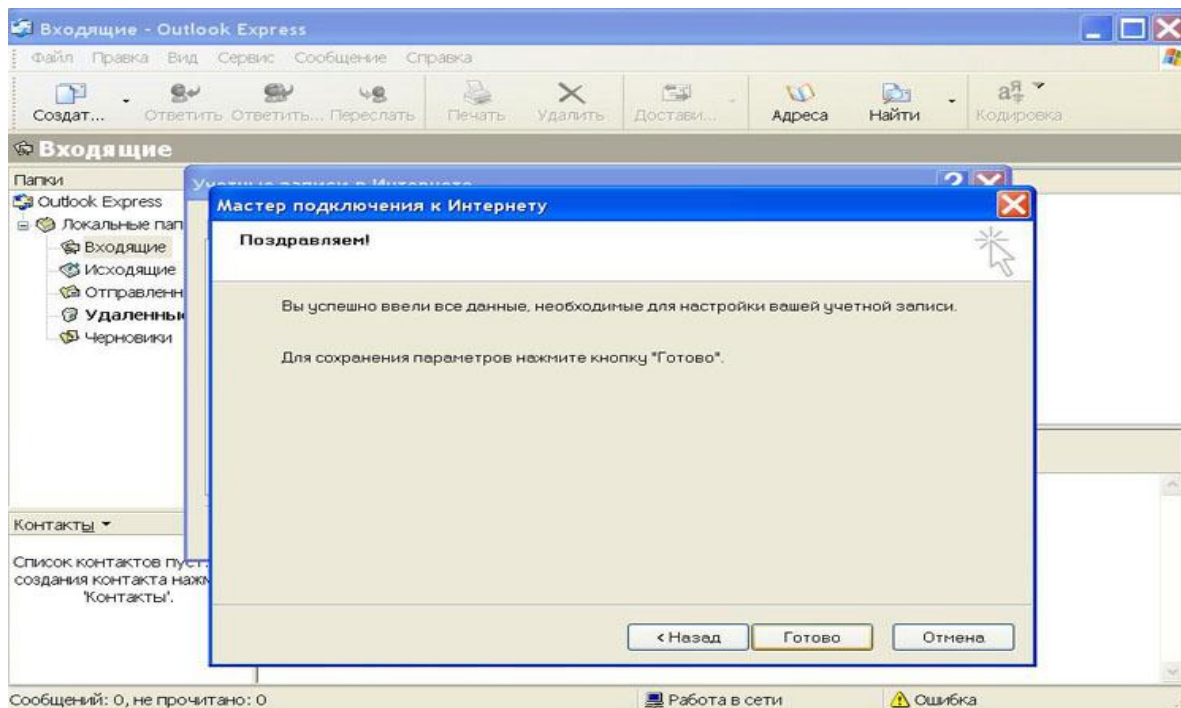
Входящие - Outlook Express

Файл Правка Вид Сервис Сообщение Справка

Создат... Ответить Ответить... Переслать Печать Удалить Достави... Адреса Найти Кодировка

Входящие

Папки

Outlook Express
Локальные пап
Входящие
Исходящие
Отправленн
Удаленны
Черновики

Контакты

Список контактов пуст. создания контакта нажм 'Контакты'.

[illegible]

Мастер подключения к Интернету

Поздравляем!

Вы успешно ввели все данные, необходимые для настройки вашей учетной записи.

Для сохранения параметров нажмите кнопку "Готово".

< Назад Готово Отмена

Сообщений: 0, не прочитано: 0 Работа в сети Ошибка